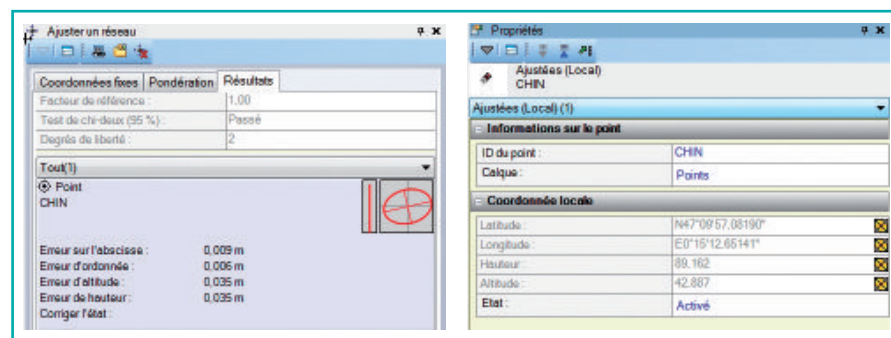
Ajuster un réseau

Coordonnées fixes | Pondération | Résultats

| | |
|---|---|
| Facteur de référence : | 1,00 |
| Test de chi-deux (95 %) : | Passé |
| Degrés de liberté : | 2 |

Tout(1)

Point
CHIN

Erreur sur l'abscisse : 0,009 m
Erreur d'ordonnée : 0,006 m
Erreur d'altitude : 0,035 m
Erreur de hauteur : 0,035 m
Corriger l'état :

Propriétés

Ajustées (Local)
CHIN

Ajustées (Local) (1)

Informations sur le point

| | |
|---|---|
| ID du point : | CHIN |
| Calque : | Points |

Coordonnée locale

| | |
|---|---|
| Latitude : | N47°09'57,08190" |
| Longitude : | E0°15'12,65141" |
| Hauteur : | 89,162 |
| Altitude : | 42,887 |
| Etat : | Activé |